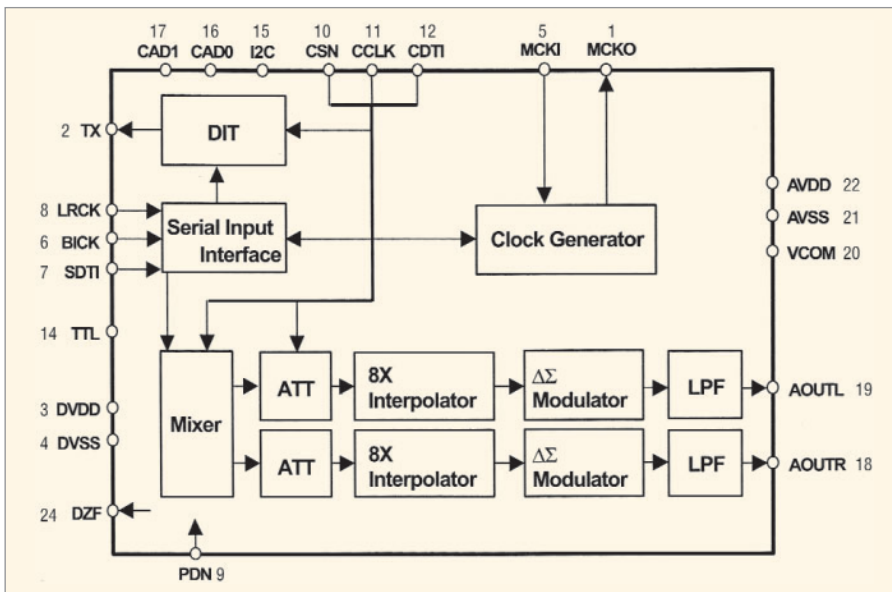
17 CAD1
16 CAD0
15 I2C
10 CSN
11 CCLK
12 CDTI
5 MCKI
1 MCKO

2 TX
DIT
8 LRCK
6 BICK
7 SDTI
Serial Input Interface
Clock Generator
AVDD 22
AVSS 21
VCOM 20
14 TTL
3 DVDD
4 DVSS
24 DZF
Mixer
ATT
8X Interpolator
$\Delta\Sigma$ Modulator
LPF
AOUTL 19
ATT
8X Interpolator
$\Delta\Sigma$ Modulator
LPF
AOUTR 18
PDN 9